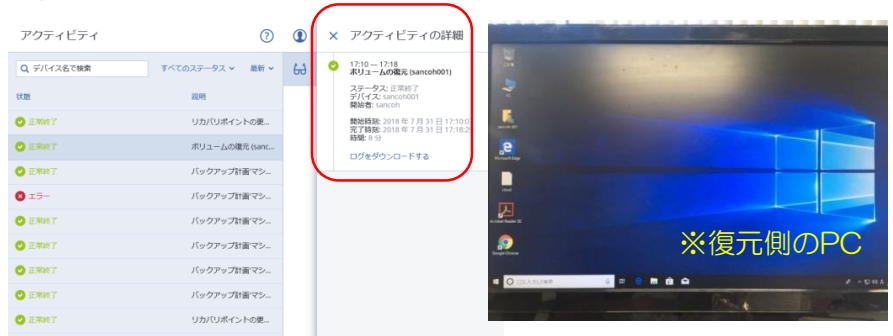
アクティビティ

デバイス名で検索

すべてのステータス

最新

状態

説明

正常終了 リカバリポイントの更...

正常終了 ボリュームの復元 (sanc...

正常終了 バックアップ計画マシ...

エラー バックアップ計画マシ...

正常終了 バックアップ計画マシ...

正常終了 バックアップ計画マシ...

正常終了 バックアップ計画マシ...

正常終了 バックアップ計画マシ...

正常終了 リカバリポイントの更...

× アクティビティの詳細

17:10 — 17:18
ボリュームの復元 (sancoh001)

ステータス: 正常終了
デバイス: sancoh001
開始者: sancoh

開始時刻: 2018 年 7 月 31 日 17:10:0
完了時刻: 2018 年 7 月 31 日 17:18:2
時間: 8 分

ログをダウンロードする

Microsoft Edge

Google Chrome

※復元側のPC